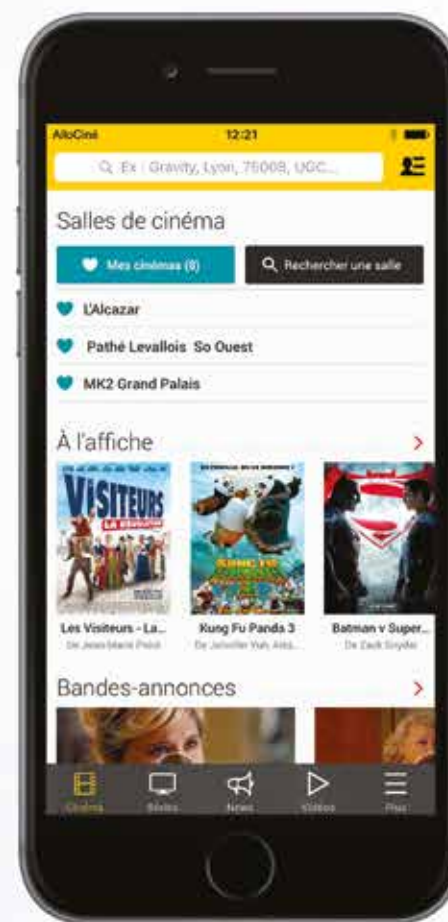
AlloCiné 12:21

Ex : Gravity, Lyon, 75008, UGC...

Salles de cinéma

Mes cinémas (8)

Rechercher une salle

L'Alcazar

Pathé Levallois So Ouest

MK2 Grand Palais

À l'affiche

VISITEURS LA RÉVOLUTION

KUNG FU PANDA 3

Les Visiteurs - La...

De Jean-Marie Poiré

Kung Fu Panda 3

De Jennifer Yuh, Ales...

Batman v Super...

De Zack Snyder

Bandes-annonces

Cinéma

Séries

News

Vidéos

Plus